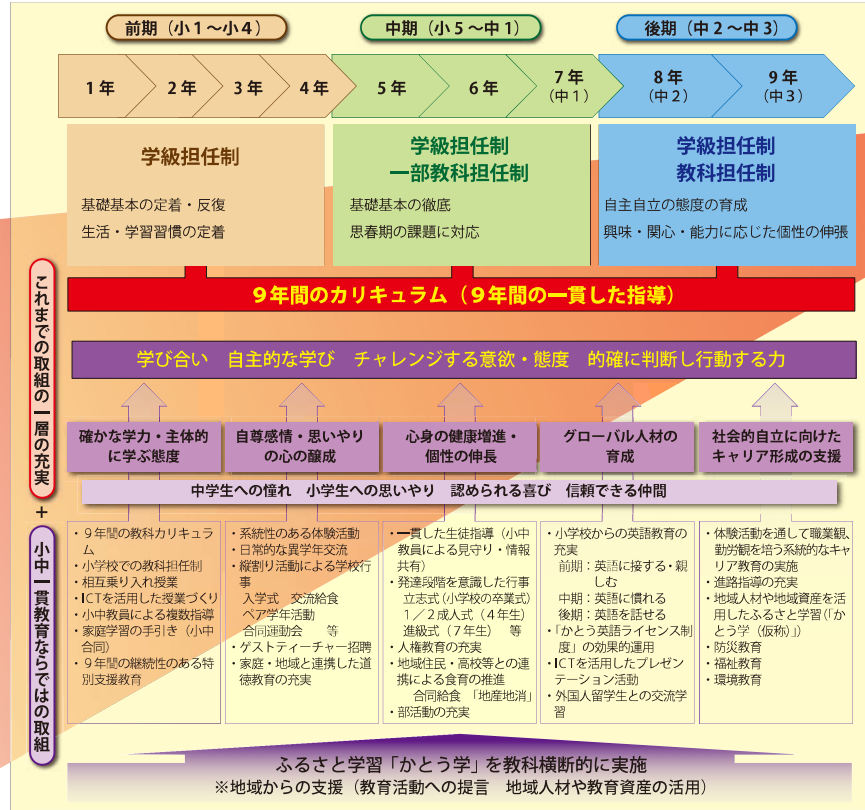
前期（小１〜小４）

中期（小５〜中１）

後期（中２〜中３）

１年　２年　３年　４年　５年　６年　７年（中１）　８年（中２）　９年（中３）

学級担任制

基礎基本の定着・反復

生活・学習習慣の定着

学級担任制
一部教科担任制

基礎基本の徹底

思春期の課題に対応

学級担任制
教科担任制

自主自立の態度の育成

興味・関心・能力に応じた個性の伸張

これまでの取組の一層の充実

＋

小中一貫教育ならではの取組

９年間のカリキュラム（９年間の一貫した指導）

学び合い　自主的な学び　チャレンジする意欲・態度　的確に判断し行動する力

確かな学力・主体的に学ぶ態度

自尊感情・思いやりの心の醸成

心身の健康増進・個性の伸長

グローバル人材の育成

社会的自立に向けたキャリア形成の支援

中学生への憧れ　小学生への思いやり　認められる喜び　信頼できる仲間

・９年間の教科カリキュラム
・小学校での教科担任制
・相互乗り入れ授業
・ICTを活用した授業づくり
・小中教員による複数指導
・家庭学習の手引き（小中合同）
・９年間の継続性のある特別支援教育

・系統性のある体験活動
・日常的な異学年交流
・縦割り活動による学校行事
　入学式　交流給食
　ペア学年活動
　合同運動会　　等
・ゲストティーチャー招聘
・家庭・地域と連携した道徳教育の充実

・一貫した生徒指導（小中教員による見守り・情報共有）
・発達段階を意識した行事
　立志式（小学校の卒業式）
　１／２成人式（４年生）
　進級式（７年生）　等
・人権教育の充実
・地域住民・高校等との連携による食育の推進
　合同給食「地産地消」
・部活動の充実

・小学校からの英語教育の充実
　前期：英語に接する・親しむ
　中期：英語に慣れる
　後期：英語を話せる
・「かとう英語ライセンス制度」の効果的運用
・ICTを活用したプレゼンテーション活動
・外国人留学生との交流学習

・体験活動を通して職業観、勤労観を培う系統的なキャリア教育の実施
・進路指導の充実
・地域人材や地域資産を活用したふるさと学習（「かとう学（仮称）」）
・防災教育
・福祉教育
・環境教育

ふるさと学習「かとう学」を教科横断的に実施
※地域からの支援（教育活動への提言　地域人材や教育資産の活用）